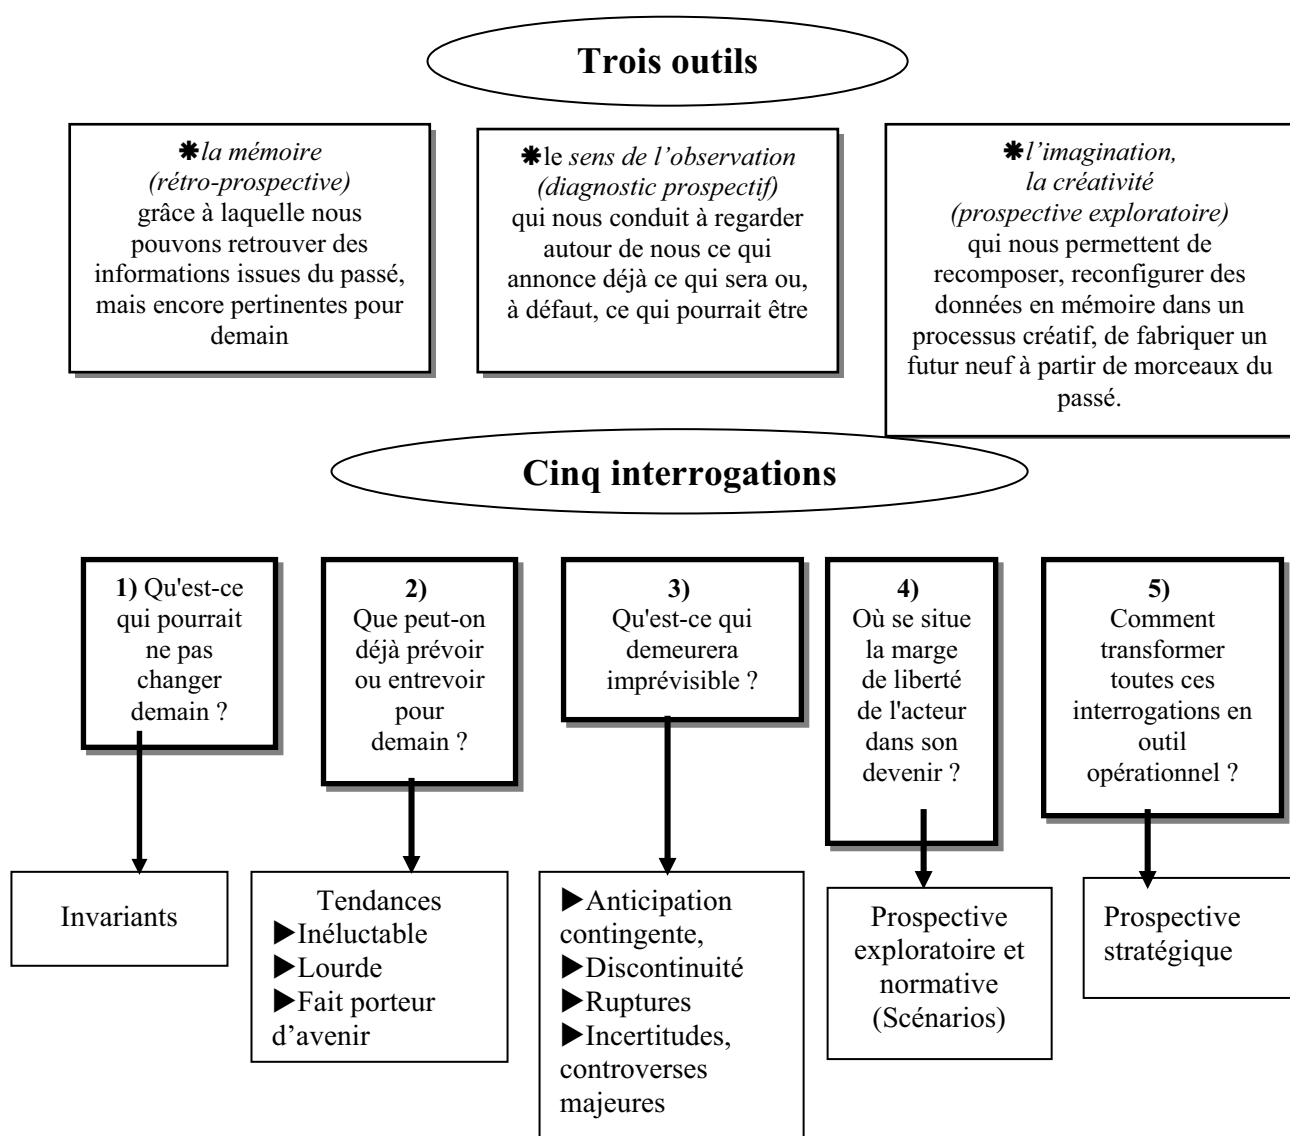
Trois outils

❋la mémoire (rétro-prospective) grâce à laquelle nous pouvons retrouver des informations issues du passé, mais encore pertinentes pour demain

❋le sens de l'observation (diagnostic prospectif) qui nous conduit à regarder autour de nous ce qui annonce déjà ce qui sera ou, à défaut, ce qui pourrait être

❋l'imagination, la créativité (prospective exploratoire) qui nous permettent de recomposer, reconfigurer des données en mémoire dans un processus créatif, de fabriquer un futur neuf à partir de morceaux du passé.

Cinq interrogations

1) Qu'est-ce qui pourrait ne pas changer demain ?

2) Que peut-on déjà prévoir ou entrevoir pour demain ?

3) Qu'est-ce qui demeurera imprévisible ?

4) Où se situe la marge de liberté de l'acteur dans son devenir ?

5) Comment transformer toutes ces interrogations en outil opérationnel ?

Invariants

Tendances
▶Inéluctable
▶Lourde
▶Fait porteur d'avenir

▶Anticipation contingente,
▶Discontinuité
▶Ruptures
▶Incertitudes, controverses majeures

Prospective exploratoire et normative (Scénarios)

Prospective stratégique